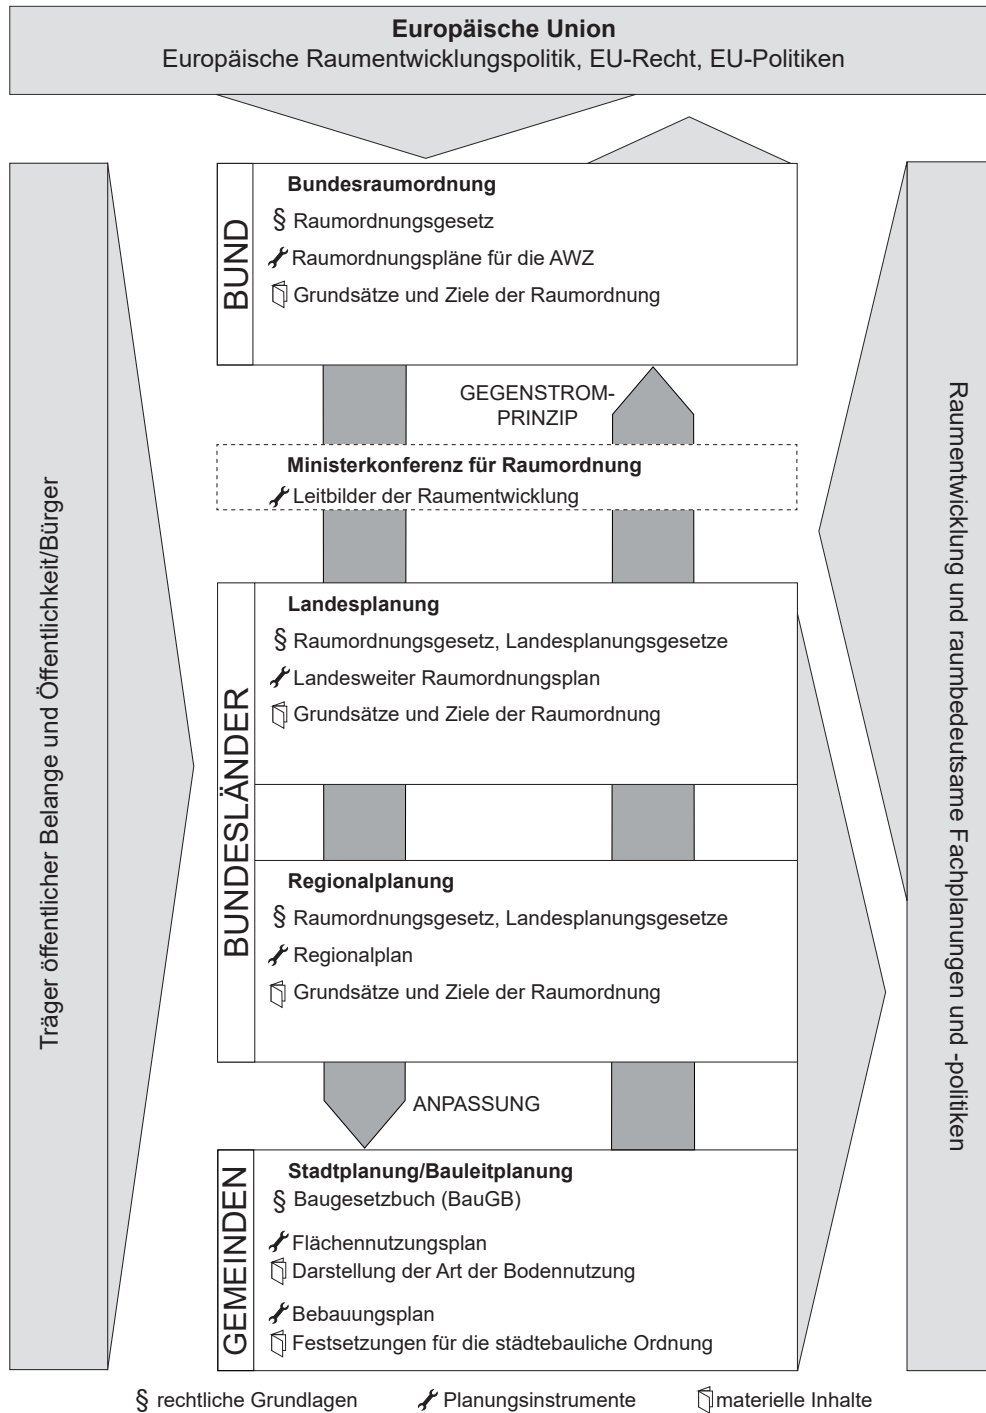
**Europäische Union**
Europäische Raumentwicklungspolitik, EU-Recht, EU-Politiken

Träger öffentlicher Belange und Öffentlichkeit/Bürger

BUND

**Bundesraumordnung**
§ Raumordnungsgesetz
Raumordnungspläne für die AWZ
Grundsätze und Ziele der Raumordnung

GEGENSTROM-PRINZIP

**Ministerkonferenz für Raumordnung**
Leitbilder der Raumentwicklung

BUNDESLÄNDER

**Landesplanung**
§ Raumordnungsgesetz, Landesplanungsgesetze
Landesweiter Raumordnungsplan
Grundsätze und Ziele der Raumordnung

**Regionalplanung**
§ Raumordnungsgesetz, Landesplanungsgesetze
Regionalplan
Grundsätze und Ziele der Raumordnung

ANPASSUNG

GEMEINDEN

**Stadtplanung/Bauleitplanung**
§ Baugesetzbuch (BauGB)
Flächennutzungsplan
Darstellung der Art der Bodennutzung
Bebauungsplan
Festsetzungen für die städtebauliche Ordnung

Raumentwicklung und raumbedeutsame Fachplanungen und -politiken

§ rechtliche Grundlagen Planungsinstrumente materielle Inhalte